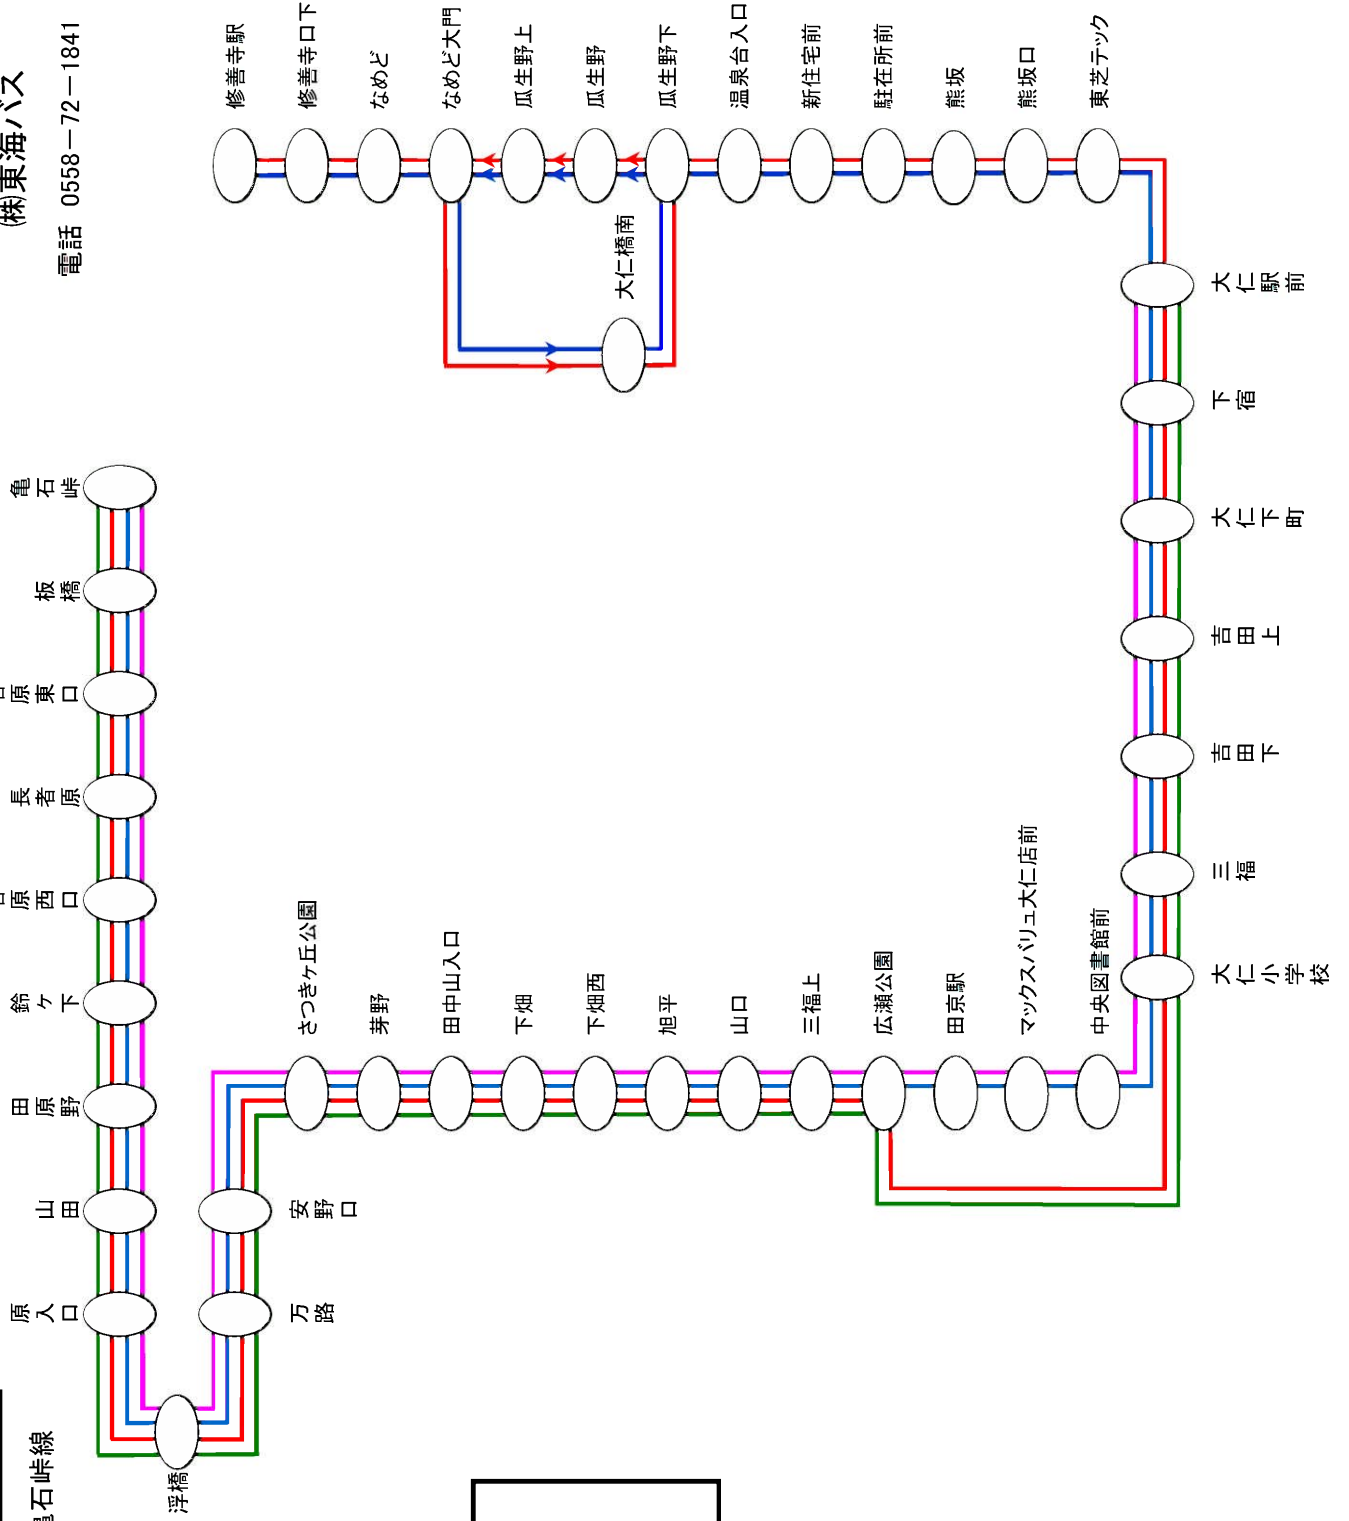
㈱東海バス
電話 0558－72－1841

修善寺駅
修善寺口下
なめど
なめど大門
瓜生野上
瓜生野
瓜生野下
温泉台入口
新住宅前
駐在所前
熊坂
熊坂口
東芝テック

大仁橋南

大仁駅前
下宿
大仁下町
吉田上
吉田下
三福
大仁小学校

中央図書館前
マックスバリュ大仁店前
田京駅
広瀬公園
三福上
山口
旭平
下畑西
下畑
田中山入口
茅野
さつきヶ丘公園

安野口
万路
浮橋

亀石峠
板橋
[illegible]原東口
長者原
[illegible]原西口
鈴ヶ下
田原野
山田
原入口

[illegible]石峠線